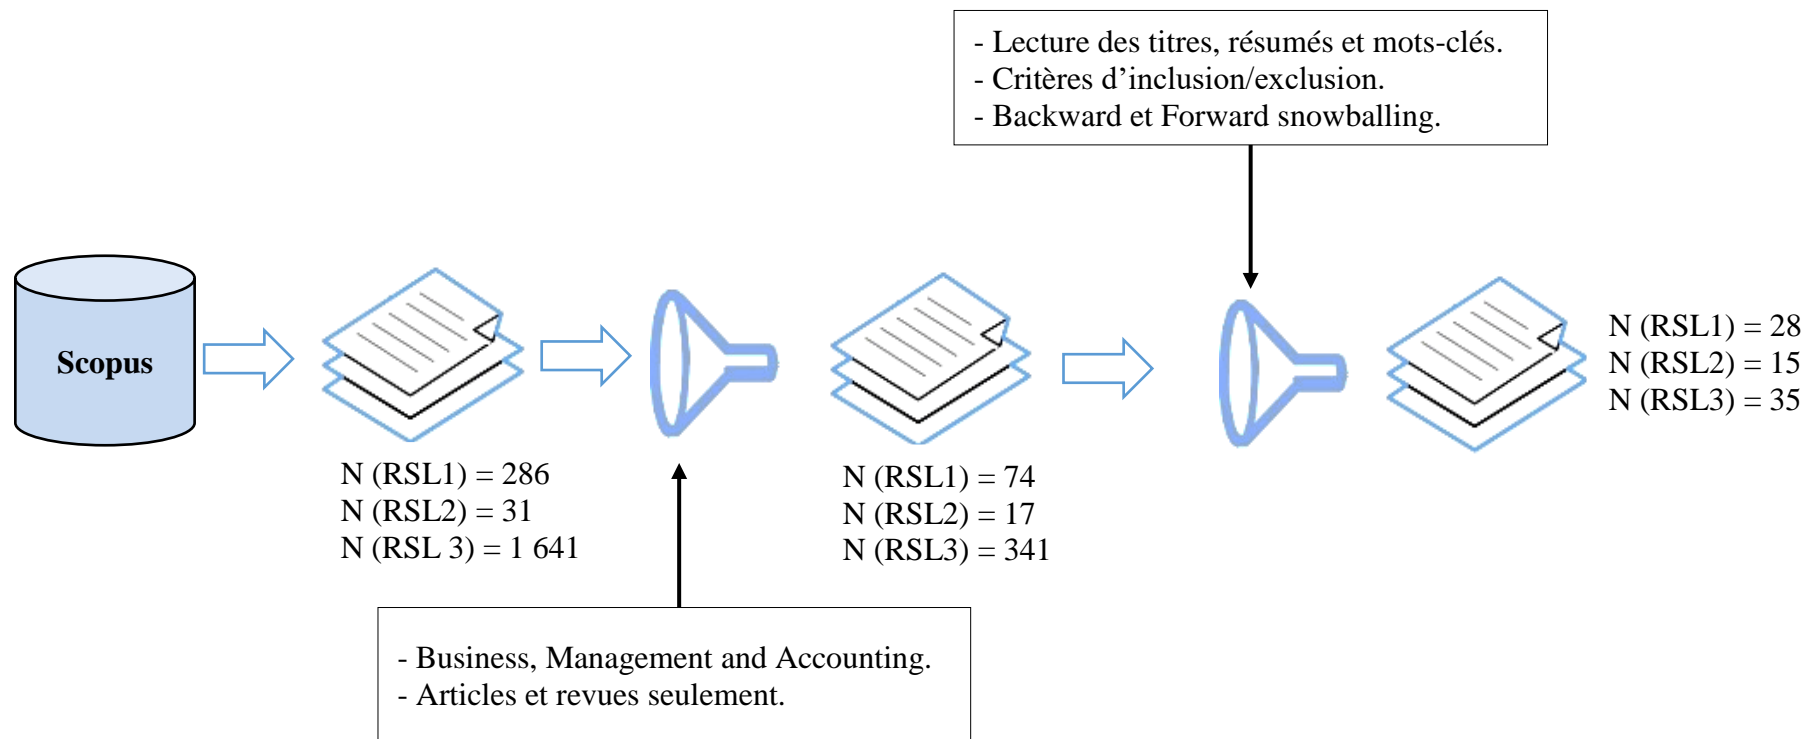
- Lecture des titres, résumés et mots-clés.
- Critères d’inclusion/exclusion.
- Backward et Forward snowballing.

Scopus

N (RSL1) = 286
N (RSL2) = 31
N (RSL 3) = 1 641

N (RSL1) = 74
N (RSL2) = 17
N (RSL3) = 341

N (RSL1) = 28
N (RSL2) = 15
N (RSL3) = 35

- Business, Management and Accounting.
- Articles et revues seulement.